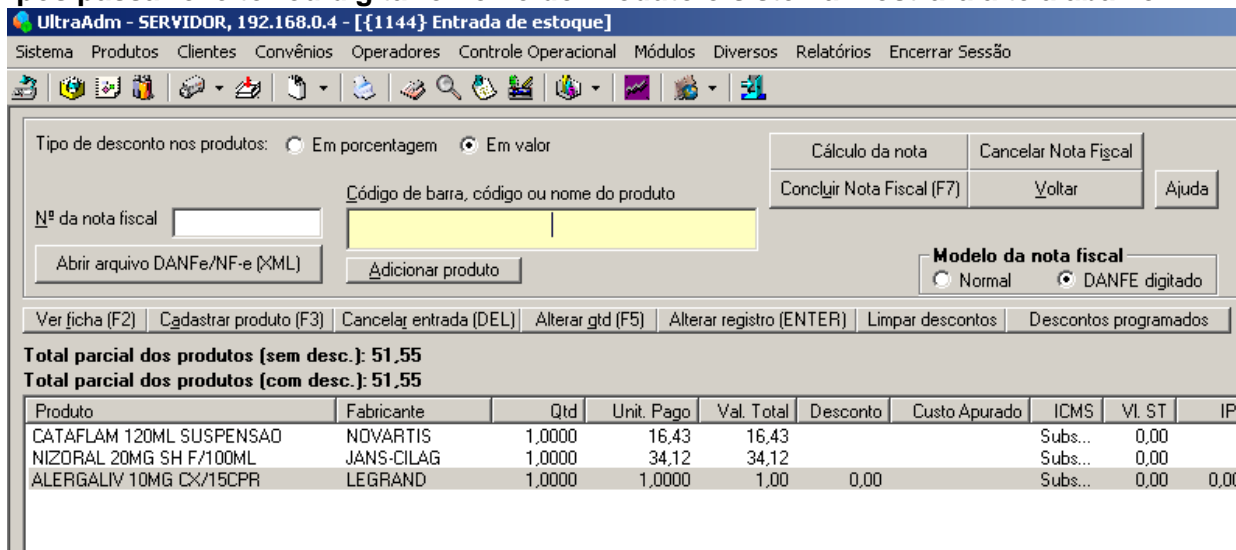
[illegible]

UltraAdm - SERVIDOR, 192.168.0.4 - [{1144} Entrada de estoque]

Sistema Produtos Clientes Convênios Operadores Controle Operacional Módulos Diversos Relatórios Encerrar Sessão

Tipo de desconto nos produtos: Em porcentagem Em valor

Cálculo da nota Cancelar Nota Fiscal

Concluir Nota Fiscal (F7) Voltar Ajuda

Código de barra, código ou nome do produto

Nº da nota fiscal

Abrir arquivo DANFe/NF-e (XML)

Adicionar produto

Modelo da nota fiscal
Normal DANFE digitado

Ver ficha (F2) | Cadastrar produto (F3) | Cancelar entrada (DEL) | Alterar qtd (F5) | Alterar registro (ENTER) | Limpar descontos | Descontos programados

Total parcial dos produtos (sem desc.): 51,55
Total parcial dos produtos (com desc.): 51,55

| Produto | Fabricante | Qtd | Unit. Pago | Val. Total | Desconto | Custo Apurado | ICMS | Vl. ST | IP |
|---|---|---|---|---|---|---|---|---|---|
| CATAFLAM 120ML SUSPENSAO | NOVARTIS | 1,0000 | 16,43 | 16,43 | | | Subs... | 0,00 | |
| NIZORAL 20MG SH F/100ML | JANS-CILAG | 1,0000 | 34,12 | 34,12 | | | Subs... | 0,00 | |
| ALERGALIV 10MG CX/15CPR | LEGRAND | 1,0000 | 1,0000 | 1,00 | 0,00 | | Subs... | 0,00 | 0,0 |